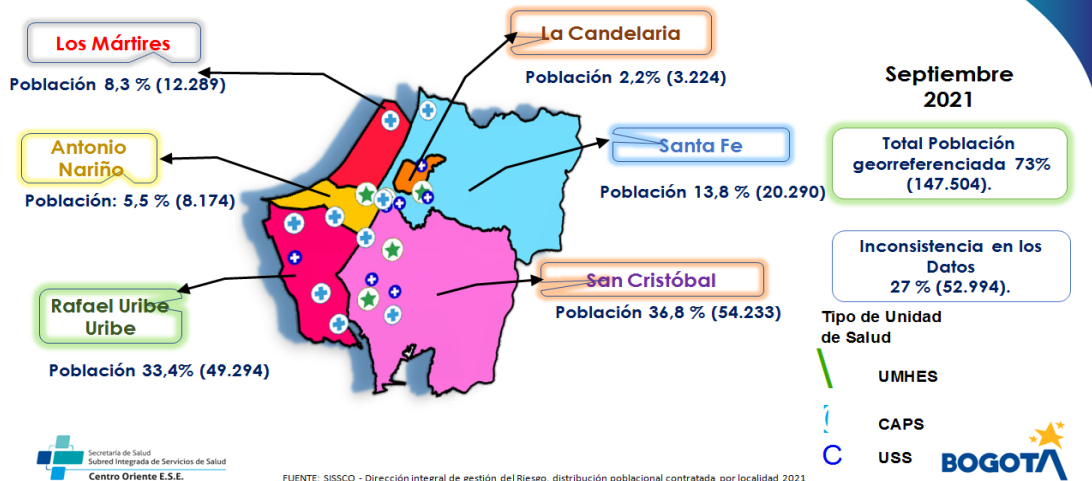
Los Mártires

Población 8,3 % (12.289)

La Candelaria

Población 2,2% (3.224)

Septiembre 2021

Antonio Nariño

Población: 5,5 % (8.174)

Santa Fe

Población 13,8 % (20.290)

Total Población georreferenciada 73% (147.504).

Inconsistencia en los Datos 27 % (52.994).

San Cristóbal

Población 36,8 % (54.233)

Rafael Uribe Uribe

Población 33,4% (49.294)

Tipo de Unidad de Salud

UMHES

CAPS

USS

Secretaría de Salud
Subred Integrada de Servicios de Salud
Centro Oriente E.S.E.

FUENTE: SISSCO - Dirección integral de gestión del Riesgo, distribución poblacional contratada por localidad 2021

BOGOTA